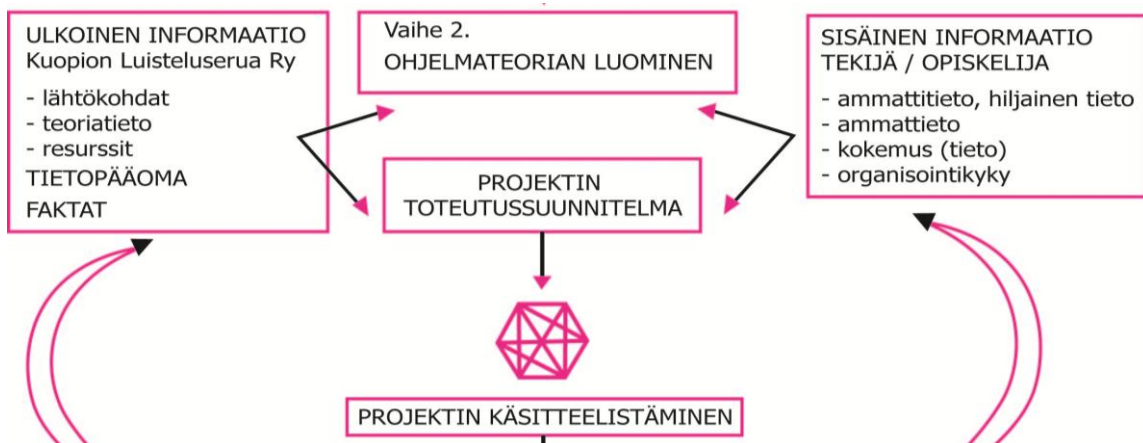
ULKOINEN INFORMAATIO
Kuopion Luisteluserua Ry

- lähtökohdat
- teoriatieto
- resurssit

TIETOPÄÄOMA

FAKTAT

Vaihe 2.
OHJELMATEORIAN LUOMINEN

SISÄINEN INFORMAATIO
TEKIJÄ / OPISKELIJA

- ammattitieto, hiljainen tieto
- ammattieto
- kokemus (tieto)
- organisointikyky

PROJEKTIN TOTEUTUSSUUNNITELMA

PROJEKTIN KÄSITTEELISTÄMINEN